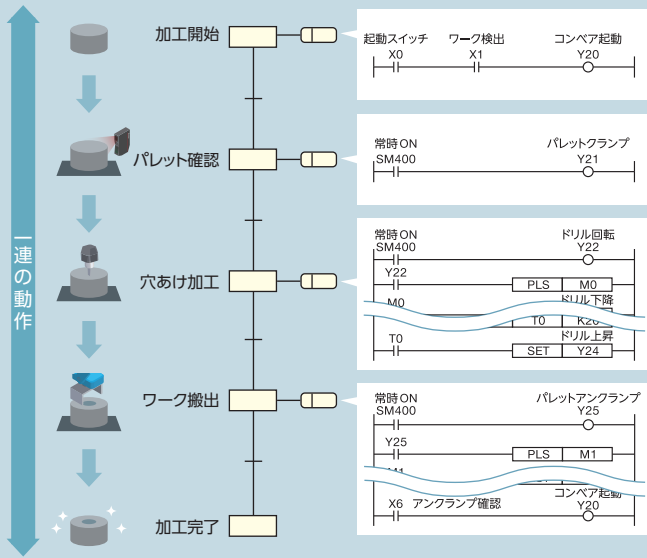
一連の動作

加工開始

起動スイッチ ワーク検出 コンベア起動
X0 X1 Y20

パレット確認

常時ON パレットクランプ
SM400 Y21

穴あけ加工

常時ON ドリル回転
SM400 Y22
Y22 PLS M0
M0 ドリル下降
T0 K20
T0 ドリル上昇
SET Y24

ワーク搬出

常時ON パレットアンクランプ
SM400 Y25
Y25 PLS M1
M1
X6 アンクランプ確認 コンベア起動
Y20

加工完了